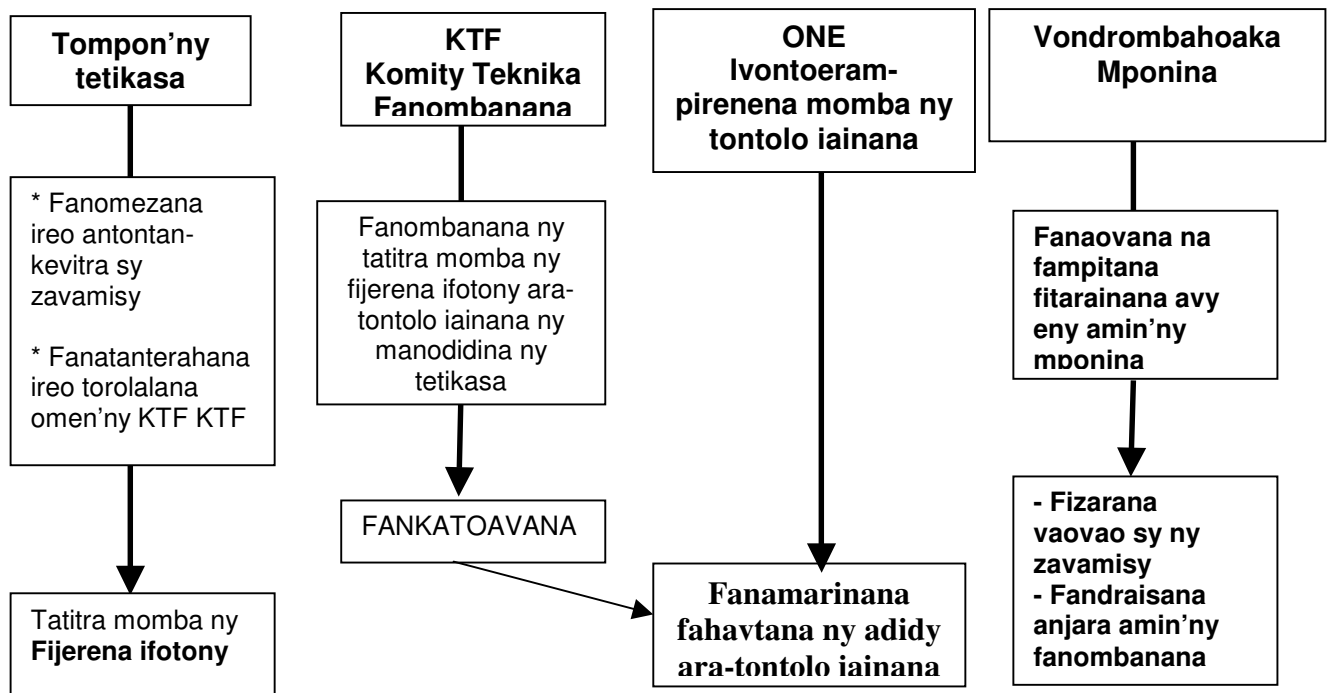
Tompon'ny tetikasa

* Fanomezana ireo antontankevitra sy zavamisy

* Fanatanterahana ireo torolalana omen'ny KTF KTF

Tatitra momba ny **Fijerena ifotony**

KTF
Komity Teknika Fanombanana

Fanombanana ny tatitra momba ny fijerena ifotony ara-tontolo iainana ny manodidina ny tetikasa

FANKATOAVANA

ONE
Ivontoeram-pirenena momba ny tontolo iainana

Fanamarinana fahavtana ny adidy ara-tontolo iainana

Vondrombahoaka Mponina

Fanaovana na fampitana fitarainana avy eny amin'ny mponina

- Fizarana vaovao sy ny zavamisy
- Fandraisana anjara amin'ny fanombanana